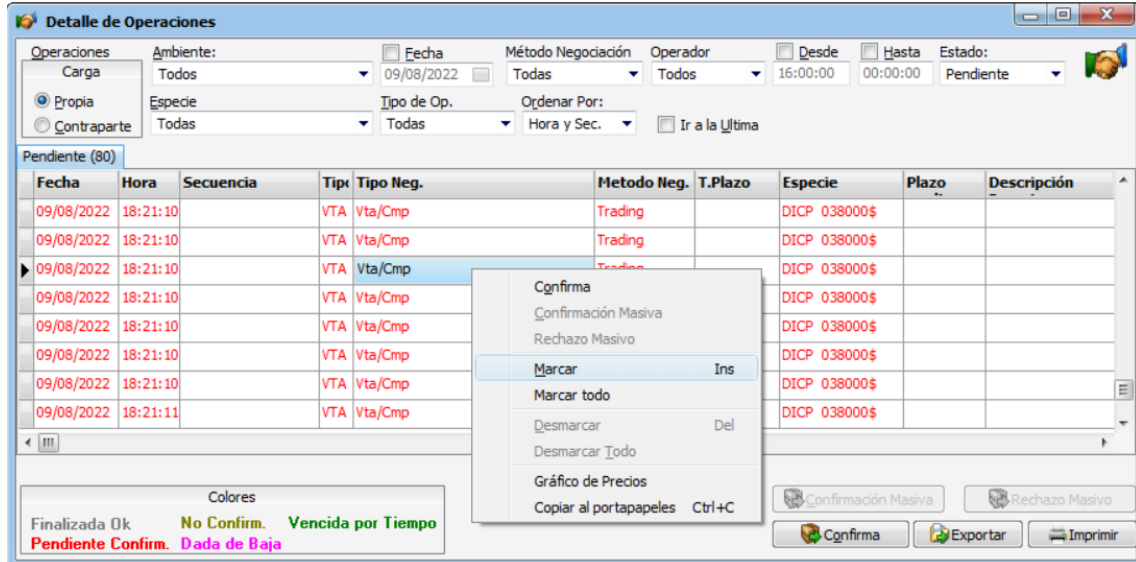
Detalle de Operaciones

Operaciones
Carga
Propia
Contraparte

Ambiente:
Todos
Especie
Todas

Fecha
09/08/2022
Tipo de Op.
Todas

Método Negociación
Todas
Ordenar Por:
Hora y Sec.

Operador
Todos

Desde
16:00:00

Hasta
00:00:00

Estado:
Pendiente

Ir a la Ultima

Pendiente (80)

| Fecha | Hora | Secuencia | Tipo | Tipo Neg. | Metodo Neg. | T.Plazo | Especie | Plazo | Descripción |
|---|---|---|---|---|---|---|---|---|---|
| 09/08/2022 | 18:21:10 | | VTA | Vta/Cmp | Trading | | DICP 038000$ | | |
| 09/08/2022 | 18:21:10 | | VTA | Vta/Cmp | Trading | | DICP 038000$ | | |
| 09/08/2022 | 18:21:10 | | VTA | Vta/Cmp | Trading | | DICP 038000$ | | |
| 09/08/2022 | 18:21:10 | | VTA | Vta/Cmp | | | DICP 038000$ | | |
| 09/08/2022 | 18:21:10 | | VTA | Vta/Cmp | | | DICP 038000$ | | |
| 09/08/2022 | 18:21:10 | | VTA | Vta/Cmp | | | DICP 038000$ | | |
| 09/08/2022 | 18:21:10 | | VTA | Vta/Cmp | | | DICP 038000$ | | |
| 09/08/2022 | 18:21:11 | | VTA | Vta/Cmp | | | DICP 038000$ | | |

Confirma
Confirmación Masiva
Rechazo Masivo
Marcar Ins
Marcar todo
Desmarcar Del
Desmarcar Todo
Gráfico de Precios
Copiar al portapapeles Ctrl+C

Colores
Finalizada Ok No Confirm. Vencida por Tiempo
Pendiente Confirm. Dada de Baja

Confirmación Masiva
Rechazo Masivo
Confirma
Exportar
Imprimir